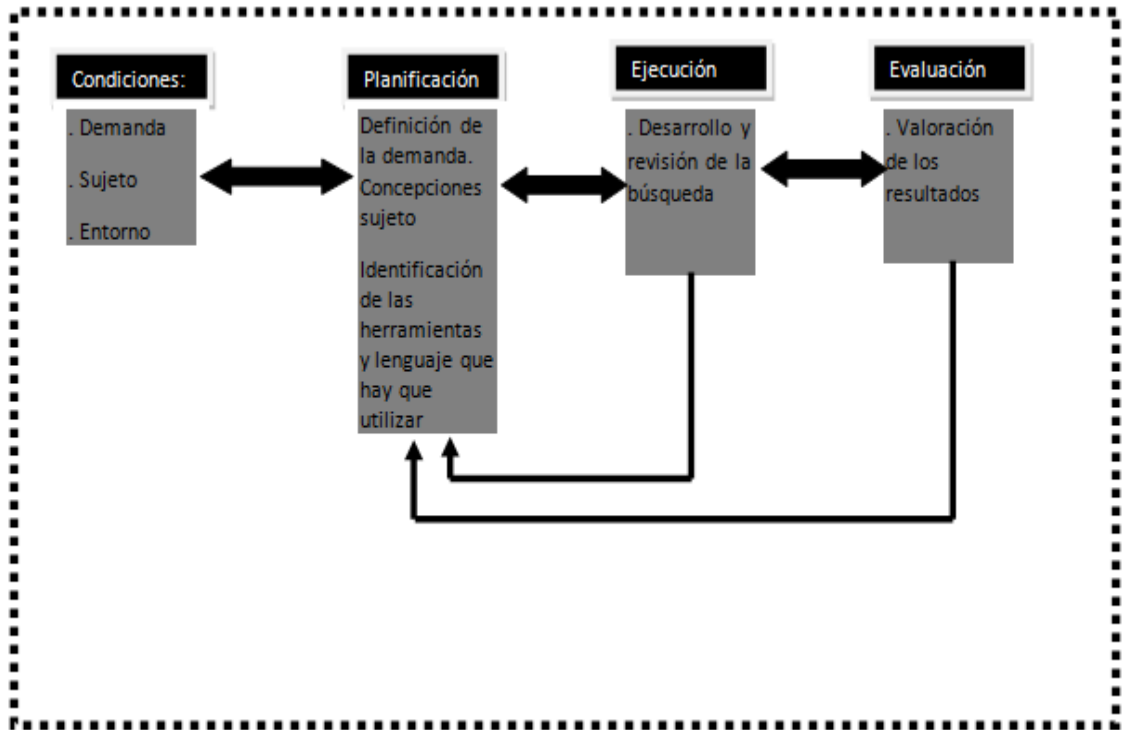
Condiciones:

. Demanda

. Sujeto

. Entorno

Planificación

Definición de la demanda. Concepciones sujeto

Identificación de las herramientas y lenguaje que hay que utilizar

Ejecución

. Desarrollo y revisión de la búsqueda

Evaluación

. Valoración de los resultados